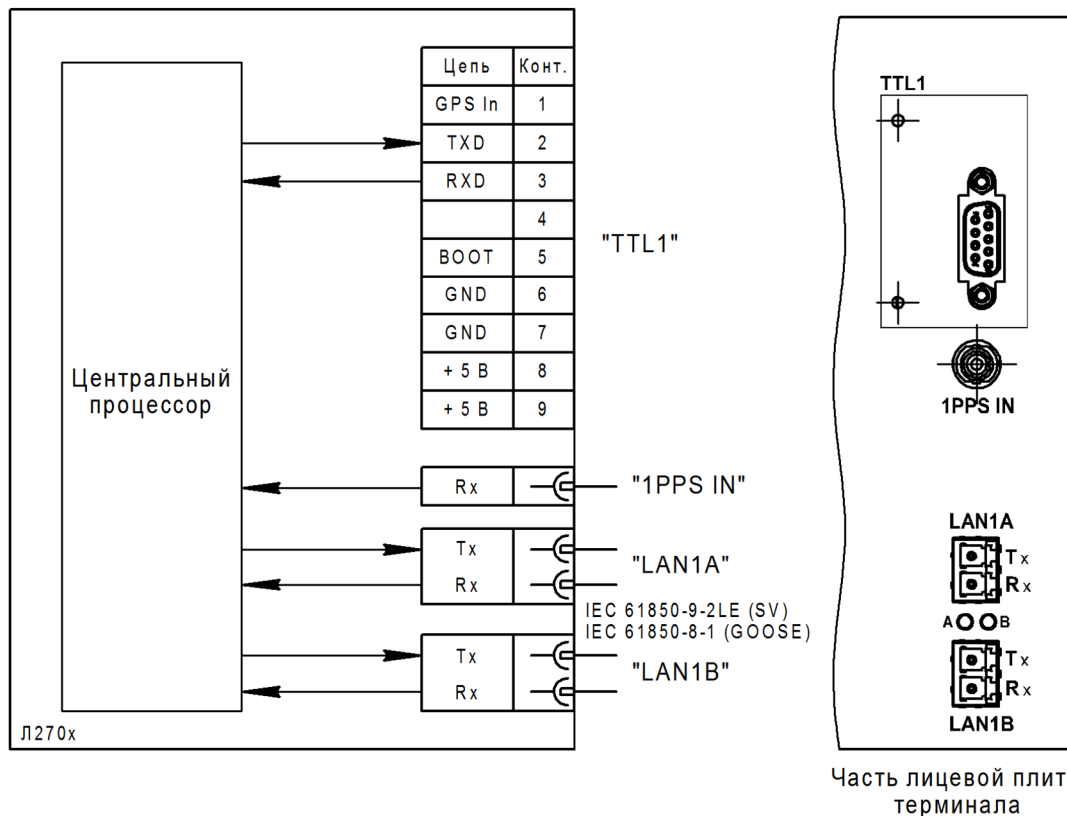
| Цепь | Конт. |
|---|---|
| GPS In | 1 |
| TXD | 2 |
| RXD | 3 |
|  | 4 |
| BOOT | 5 |
| GND | 6 |
| GND | 7 |
| + 5 В | 8 |
| + 5 В | 9 |

"TTL1"

Центральный процессор

Rx

"1PPS IN"

Tx
Rx

"LAN1A"

IEC 61850-9-2LE (SV)
IEC 61850-8-1 (GOOSE)

Tx
Rx

"LAN1B"

Л270x

TTL1

1PPS IN

LAN1A
Tx
Rx
A B
Tx
Rx
LAN1B

Часть лицевой плит
терминала